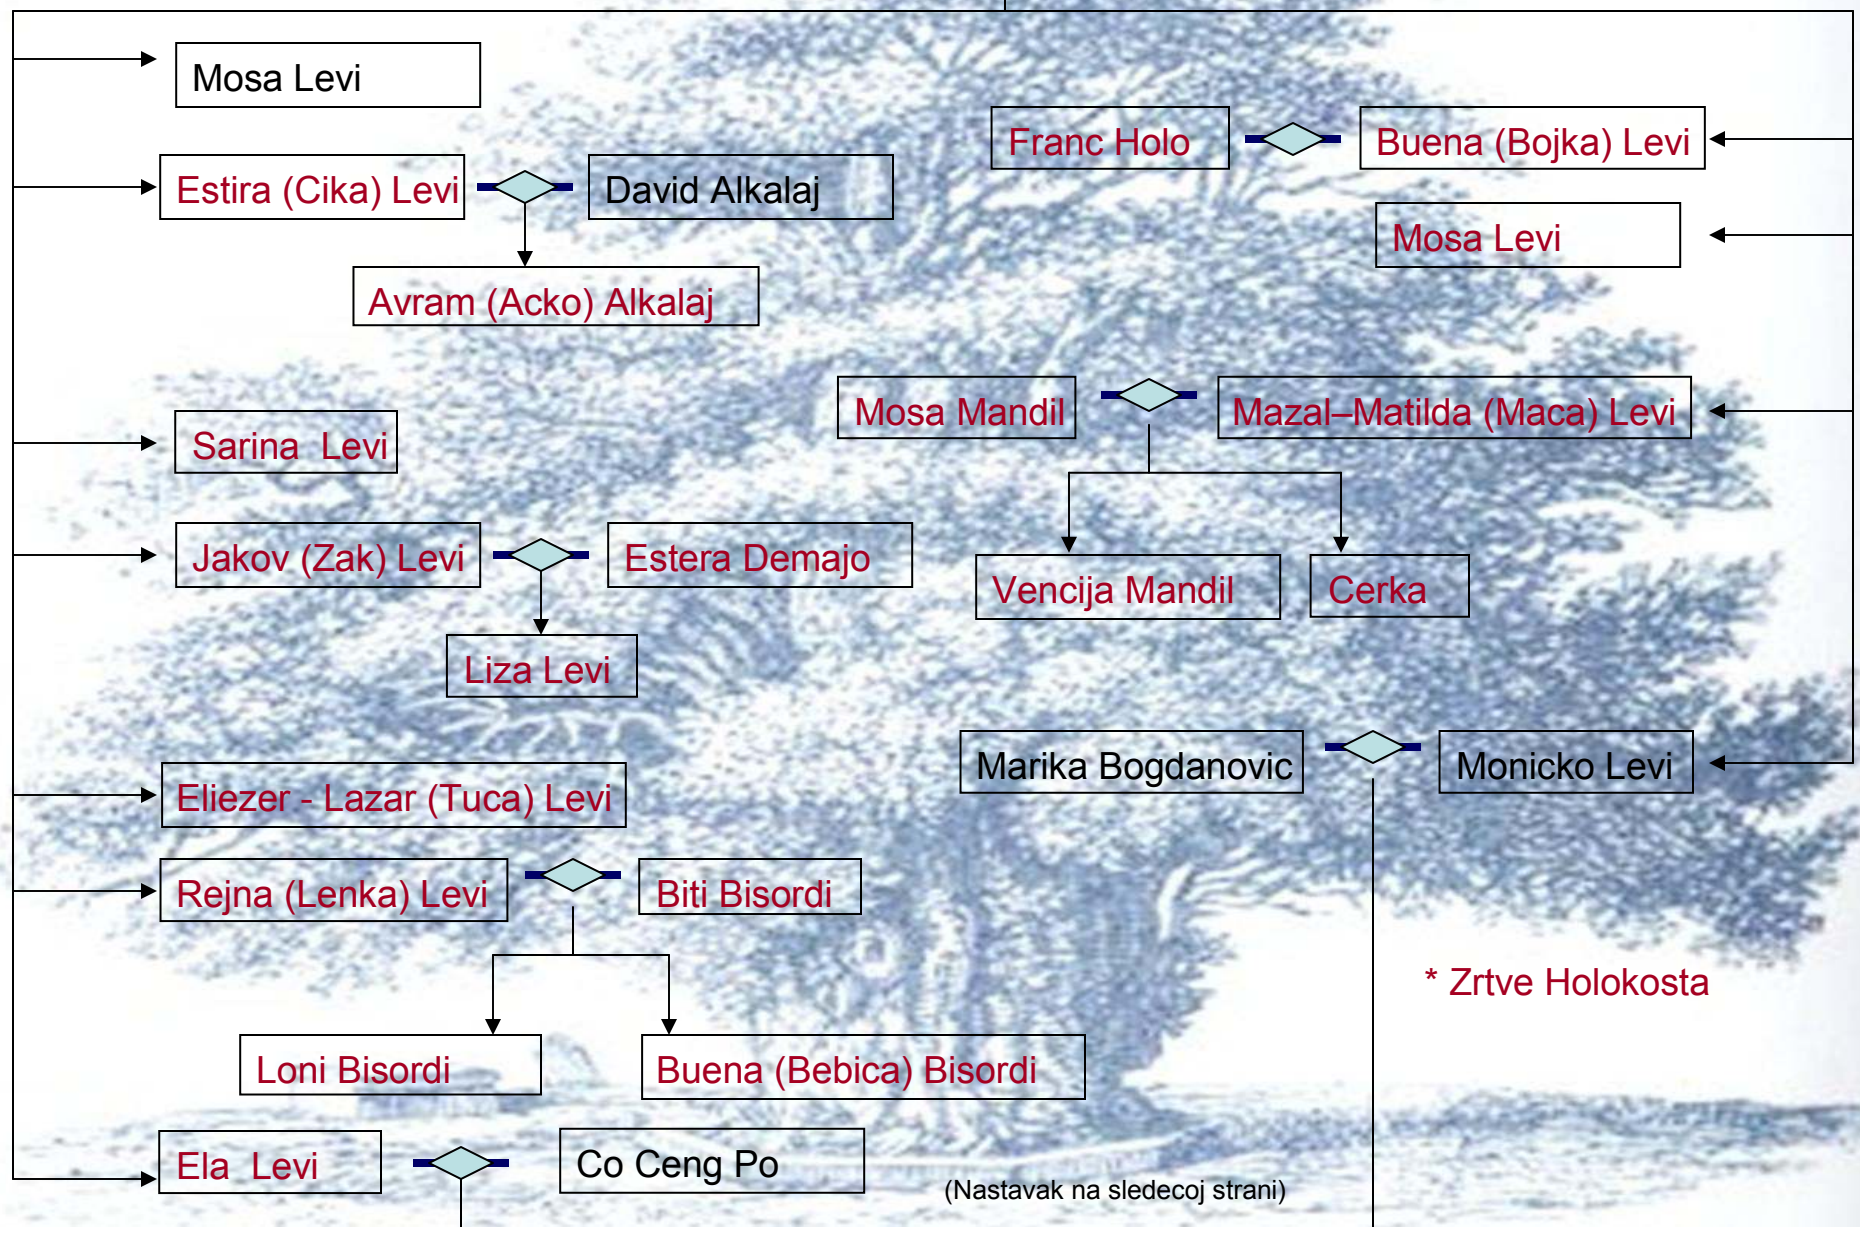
Mosa Levi

Estira (Cika) Levi

David Alkalaj

Avram (Acko) Alkalaj

Sarina Levi

Jakov (Zak) Levi

Estera Demajo

Liza Levi

Eliezer - Lazar (Tuca) Levi

Rejna (Lenka) Levi

Biti Bisordi

Loni Bisordi

Buena (Bebica) Bisordi

Ela Levi

Co Ceng Po

Franc Holo

Buena (Bojka) Levi

Mosa Levi

Mosa Mandil

Mazal–Matilda (Maca) Levi

Vencija Mandil

Cerka

Marika Bogdanovic

Monicko Levi

* Zrtve Holokosta

(Nastavak na sledecoj strani)